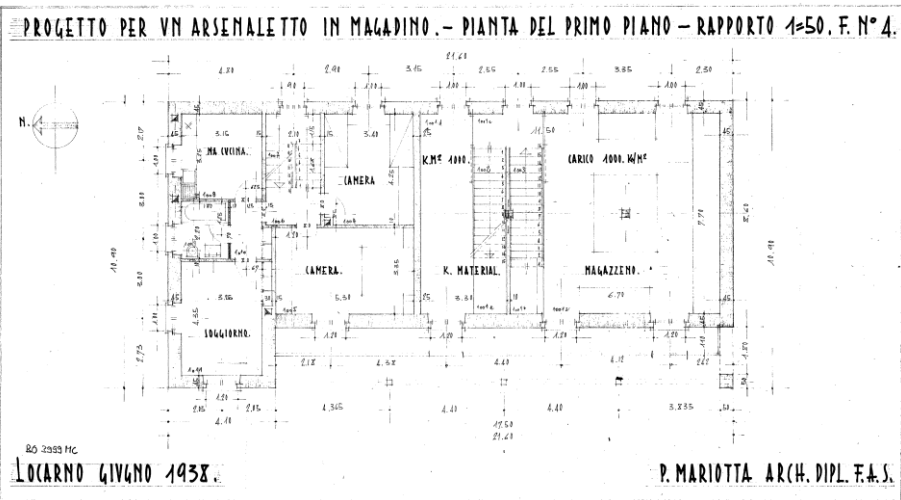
PROGETTO PER VN ARSENALETTO IN MAGADINO. - PIANTA DEL PRIMO PIANO - RAPPORTO 1:50. F. N° 4.

N.

CUCINA.

CAMERA

K.M² 1000.

CARICO 1000. K/M²

CAMERA.

K. MATERIAL.

MAGAZZENO.

SOGGIORNO.

21.60

4.80

2.80

3.15

2.55

2.55

3.85

2.30

3.15

5.40

11.50

10.40

10.40

5.30

3.30

6.70

17.50

21.60

4.40

4.40

BO 2999 MC

LOCARNO GIVGNO 1938.

P. MARIOTTA ARCH. DIPL. F.A.S.